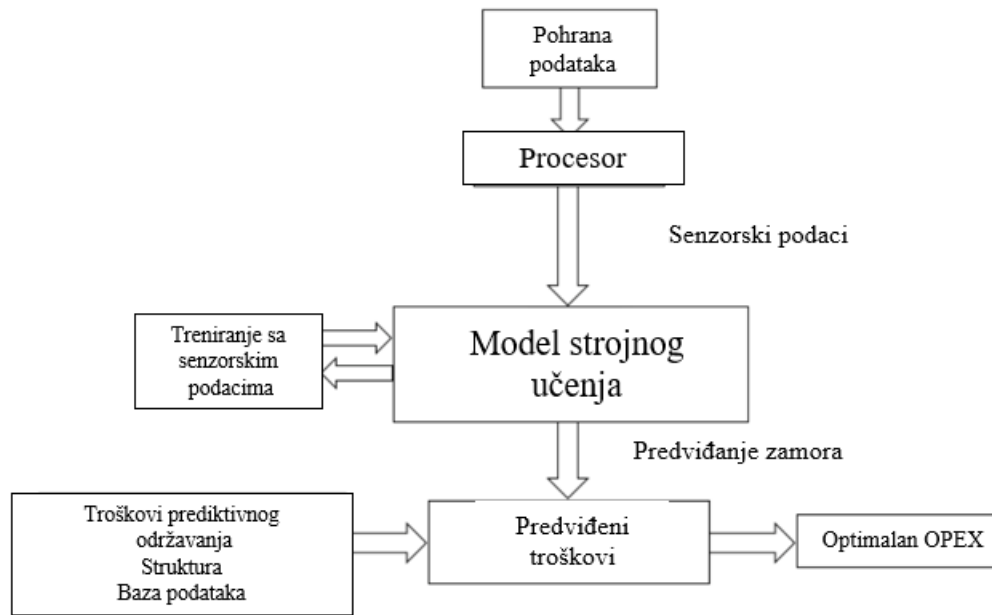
Pohrana podataka

Procesor

Senzorski podaci

Treniranje sa senzorskim podacima

Model strojnog učenja

Predviđanje zamora

Troškovi prediktivnog održavanja
Struktura
Baza podataka

Predviđeni troškovi

Optimalan OPEX